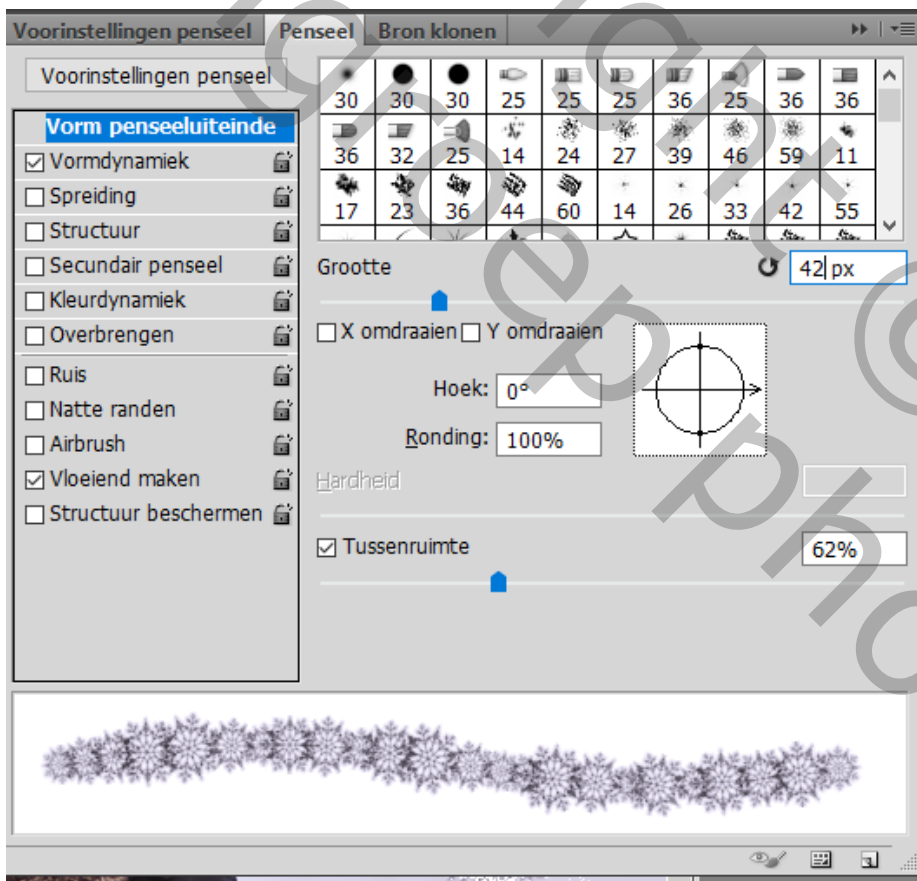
Voorinstellingen penseel | Penseel | Bron klonen

Voorinstellingen penseel

| 30 | 30 | 30 | 25 | 25 | 25 | 36 | 25 | 36 | 36 |
|---|---|---|---|---|---|---|---|---|---|
| 36 | 32 | 25 | 14 | 24 | 27 | 39 | 46 | 59 | 11 |
| 17 | 23 | 36 | 44 | 60 | 14 | 26 | 33 | 42 | 55 |

Vorm penseeluiteinde
☑ Vormdynamiek
☐ Spreiding
☐ Structuur
☐ Secundair penseel
☐ Kleurdynamiek
☐ Overbrengen
☐ Ruis
☐ Natte randen
☐ Airbrush
☑ Vloeiend maken
☐ Structuur beschermen

Grootte 42 px

☐ X omdraaien ☐ Y omdraaien

Hoek: 0°
Ronding: 100%

Hardheid

☑ Tussenruimte 62%